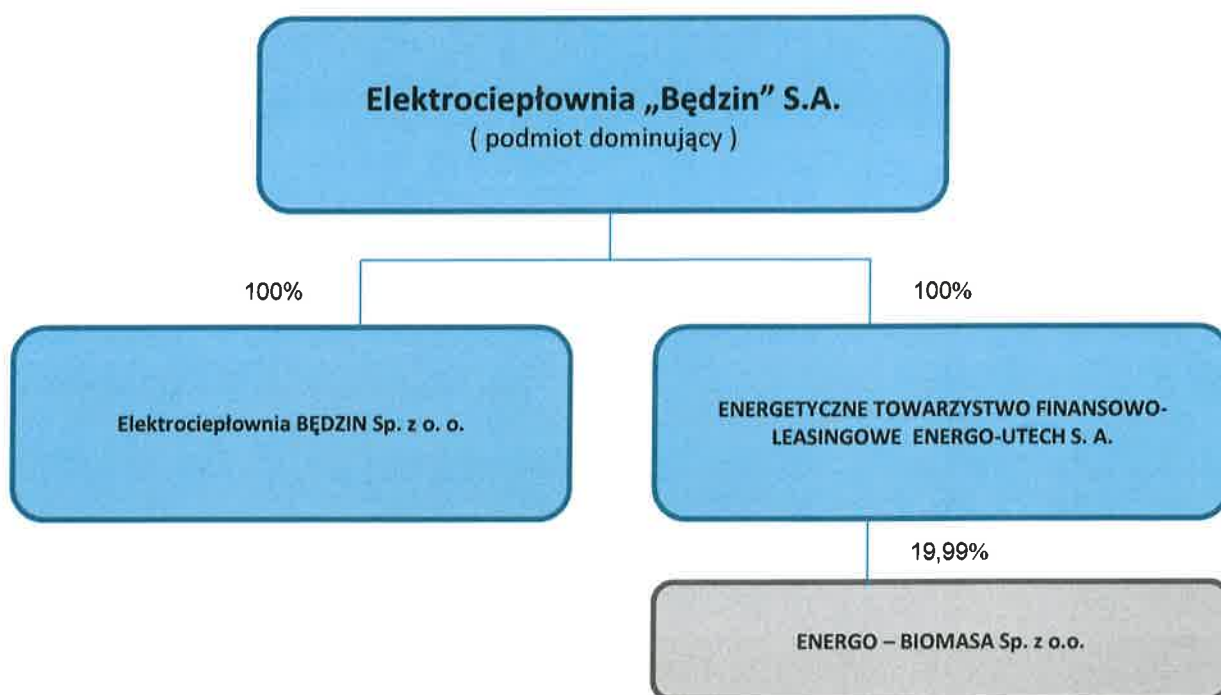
Elektrociepłownia „Będzin" S.A.
( podmiot dominujący )

100%

100%

Elektrociepłownia BĘDZIN Sp. z o. o.

ENERGETYCZNE TOWARZYSTWO FINANSOWO-LEASINGOWE ENERGO-UTECH S. A.

19,99%

ENERGO – BIOMASA Sp. z o.o.